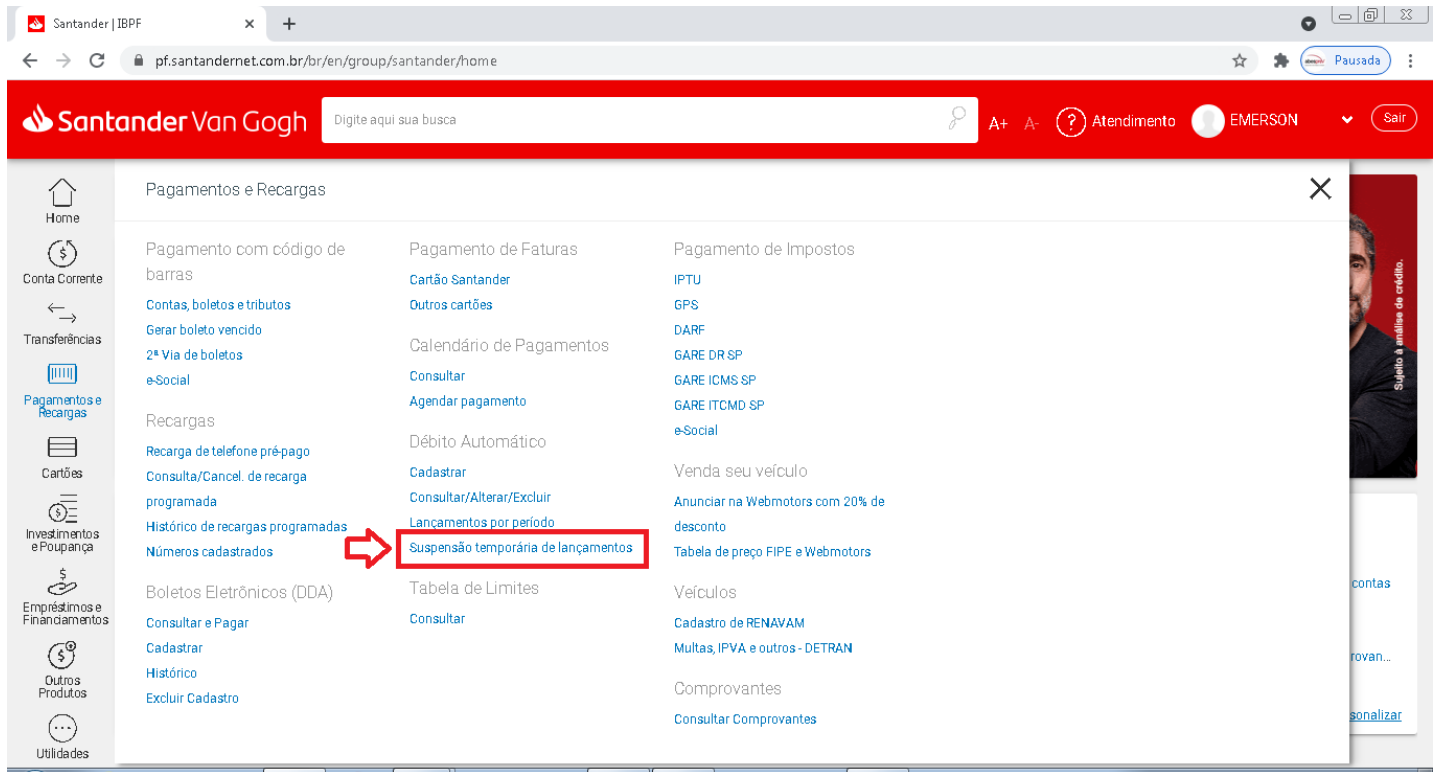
Santander | IBPF

pf.santandernet.com.br/br/en/group/santander/home

Pausada

Santander Van Gogh

Digite aqui sua busca

A+ A-

Atendimento

EMERSON

Sair

Home

Conta Corrente

Transferências

Pagamentos e Recargas

Cartões

Investimentos e Poupança

Empréstimos e Financiamentos

Outros Produtos

Utilidades

Pagamentos e Recargas

Pagamento com código de barras

Contas, boletos e tributos

Gerar boleto vencido

2ª Via de boletos

e-Social

Recargas

Recarga de telefone pré-pago

Consulta/Cancel. de recarga programada

Histórico de recargas programadas

Números cadastrados

Boletos Eletrônicos (DDA)

Consultar e Pagar

Cadastrar

Histórico

Excluir Cadastro

Pagamento de Faturas

Cartão Santander

Outros cartões

Calendário de Pagamentos

Consultar

Agendar pagamento

Débito Automático

Cadastrar

Consultar/Alterar/Excluir

Lançamentos por período

Suspensão temporária de lançamentos

Tabela de Limites

Consultar

Pagamento de Impostos

IPTU

GPS

DARF

GARE DR SP

GARE ICMS SP

GARE ITCMD SP

e-Social

Venda seu veículo

Anunciar na Webmotors com 20% de desconto

Tabela de preço FIPE e Webmotors

Veículos

Cadastro de RENAVAM

Multas, IPVA e outros - DETRAN

Comprovantes

Consultar Comprovantes

Sujeito à análise de crédito.

contas

rovan...

sonalizar